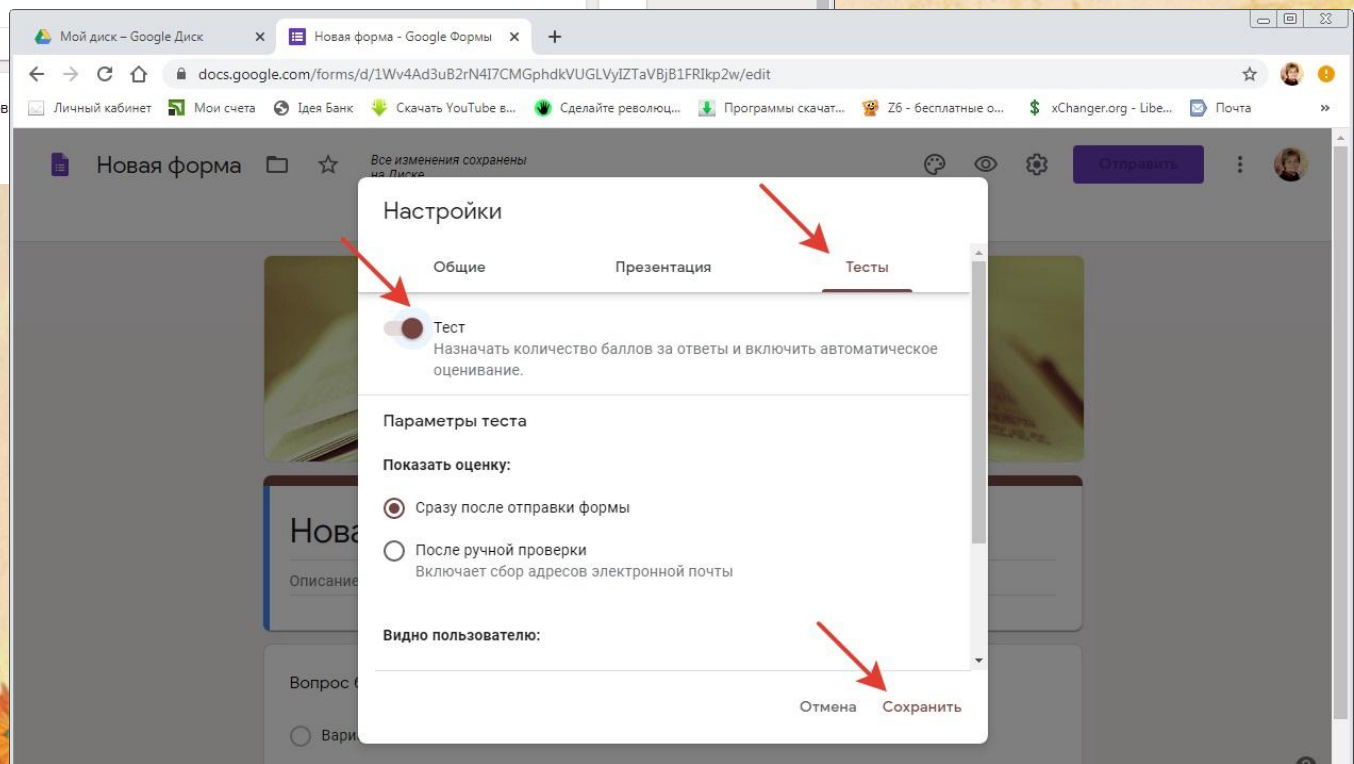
Мой диск – Google Диск
Новая форма - Google Формы
docs.google.com/forms/d/1Wv4Ad3uB2rN4I7CMGphdkVUGLVyIZTaVBjB1FRIkp2w/edit
Личный кабинет
Мои счета
Ідея Банк
Скачать YouTube в...
Сделайте революц...
Программы скачат...
Z6 - бесплатные о...
xChanger.org - Libe...
Почта
Новая форма
Все изменения сохранены на Диске
Отправить

Настройки
Общие
Презентация
Тесты

Тест
Назначать количество баллов за ответы и включить автоматическое оценивание.

Параметры теста
Показать оценку:
Сразу после отправки формы
После ручной проверки
Включает сбор адресов электронной почты

Видно пользователю:

Отмена
Сохранить

Нова
Описание
Вопрос б
Вари